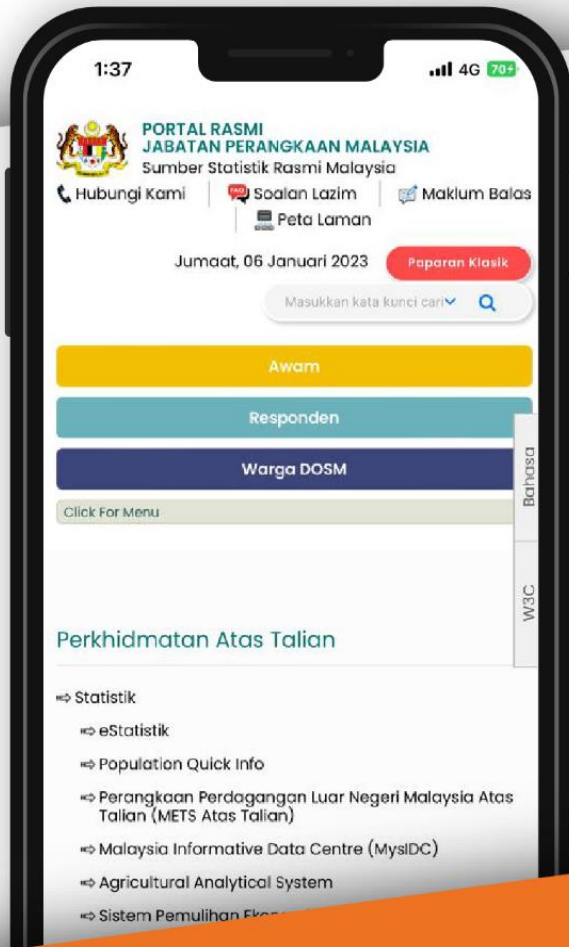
1:37

4G 70+

PORTAL RASMI
JABATAN PERANGKAAN MALAYSIA
Sumber Statistik Rasmi Malaysia

Hubungi Kami | FAQ Soalan Lazim | Maklum Balas
Peta Laman

Jumaat, 06 Januari 2023 Paparan Klasik

Masukkan kata kunci cari

Awam

Responden

Warga DOSM

Click For Menu

Bahasa

W3C

Perkhidmatan Atas Talian

⇨ Statistik

⇨ eStatistik

⇨ Population Quick Info

⇨ Perangkaan Perdagangan Luar Negeri Malaysia Atas Talian (METS Atas Talian)

⇨ Malaysia Informative Data Centre (MysIDC)

⇨ Agricultural Analytical System

⇨ Sistem Pemulihan Ek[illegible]